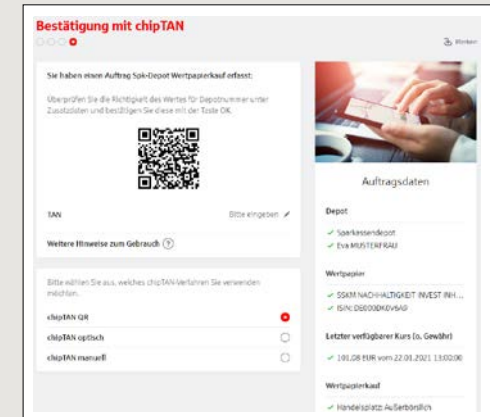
Bestätigung mit chipTAN

Drucken

Sie haben einen Auftrag Spk-Depot Wertpapierkauf erfasst:

Überprüfen Sie die Richtigkeit des Wertes für Depotnummer unter Zusatzdaten und bestätigen Sie diese mit der Taste OK.

TAN

Bitte eingeben

Weitere Hinweise zum Gebrauch ?

Bitte wählen Sie aus, welches chipTAN-Verfahren Sie verwenden möchten.

chipTAN QR

chipTAN optisch

chipTAN manuell

Auftragsdaten

Depot

✓ Sparkassendepot

✓ Eva MUSTERFRAU

Wertpapier

✓ SSKM NACHHALTIGKEIT INVEST INH...

✓ ISIN: DE000DK0V6A0

Letzter verfügbarer Kurs (o. Gewähr)

✓ 101,08 EUR vom 22.01.2021 13:02:00

Wertpapierkauf

✓ Handelsplatz: Außerbörslich